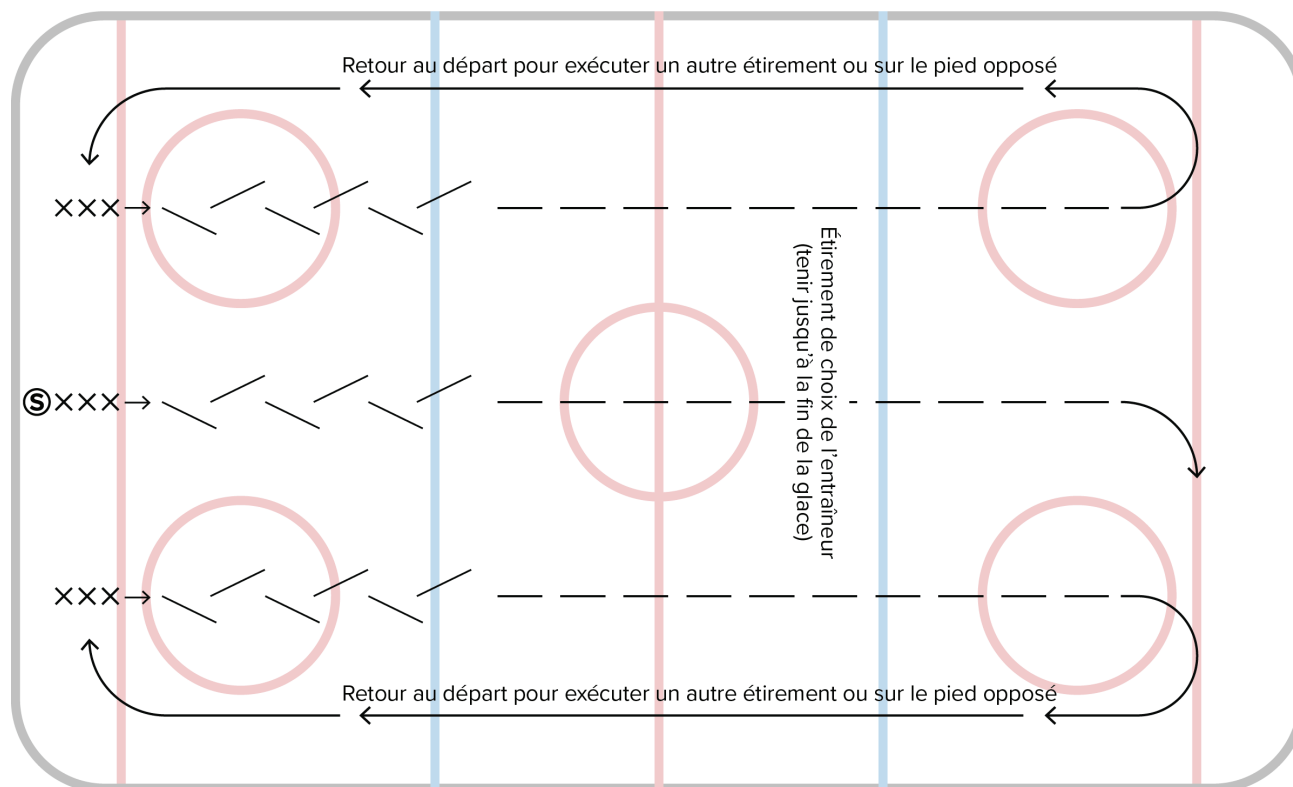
Retour au départ pour exécuter un autre étirement ou sur le pied opposé

XXX

Étirement de choix de l'entraîneur (tenir jusqu'à la fin de la glace)

Ⓢ XXX

XXX

Retour au départ pour exécuter un autre étirement ou sur le pied opposé